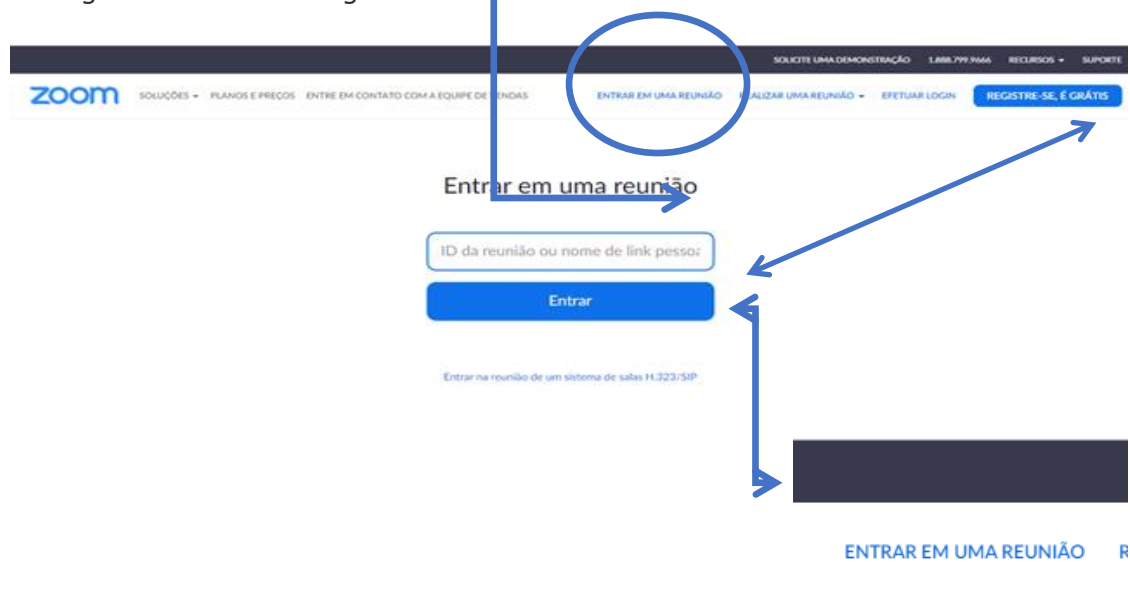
SOLICITE UMA DEMONSTRAÇÃO 1.888.799.9666 RECURSOS SUPORTE

zoom SOLUÇÕES PLANOS E PREÇOS ENTRE EM CONTATO COM A EQUIPE DE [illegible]ENDAS ENTRAR EM UMA REUNIÃO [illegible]ALIZAR UMA REUNIÃO EFETUAR LOGIN REGISTRE-SE, É GRÁTIS

Entrar em uma reunião

ID da reunião ou nome de link pesso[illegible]

Entrar

Entrar na reunião de um sistema de salas H.323/SIP

ENTRAR EM UMA REUNIÃO R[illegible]